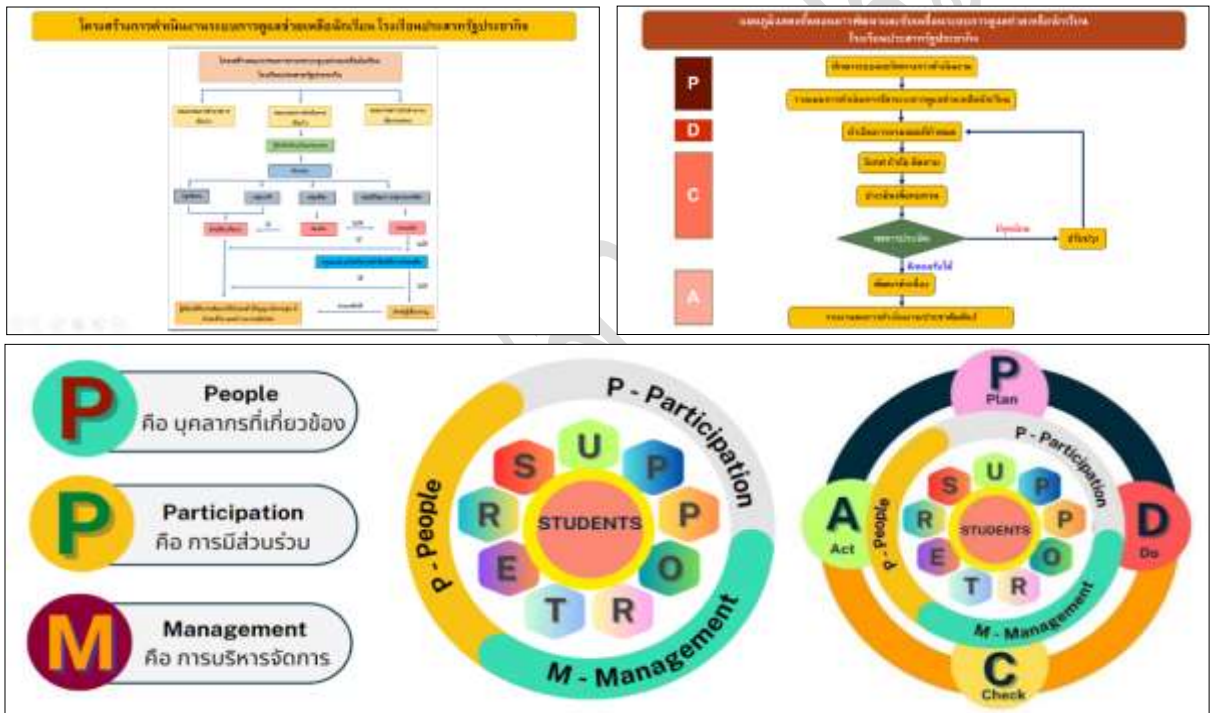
โครงสร้างการดำเนินงานระบบการดูแลช่วยเหลือนักเรียน โรงเรียนประชารัฐประชาทิพ

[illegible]

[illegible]

P

D

C

A

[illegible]

P People คือ บุคลากรที่เกี่ยวข้อง

P Participation คือ การมีส่วนร่วม

M Management คือ การบริหารจัดการ

P - Participation

P - People

M - Management

STUDENTS

S U P P O R T E R

P Plan

D Do

C Check

A Act

P - Participation

P - People

M - Management

STUDENTS

S U P P O R T E R